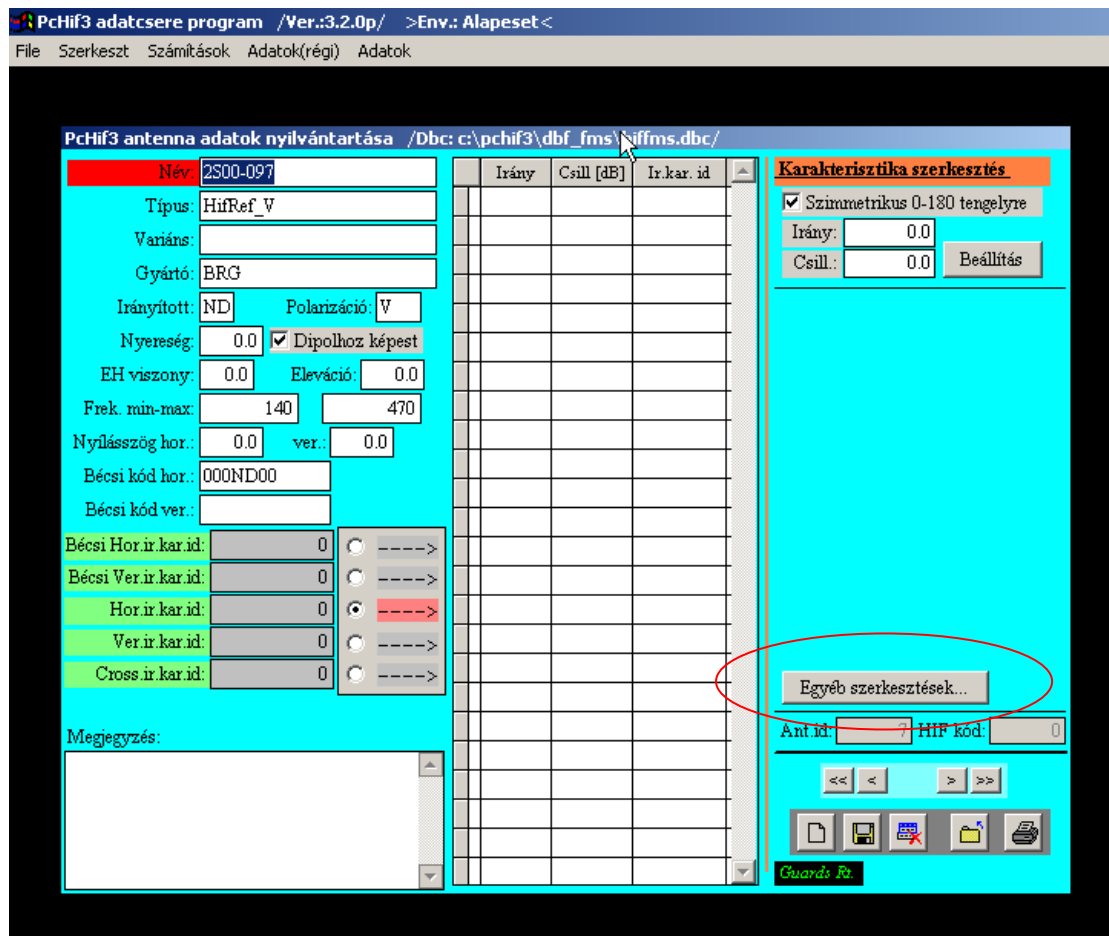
PcHif3 adatcsere program /Ver.:3.2.0p/ >Env.: Alapeset<

File Szerkeszt Számítások Adatok(régi) Adatok

PcHif3 antenna adatok nyilvántartása /Dbc: c:\pchif3\dbf_fms\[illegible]iffms.dbc/

Név: 2S00-097
Típus: HifRef_V
Variáns:
Gyártó: BRG
Irányított: ND Polarizáció: V
Nyereség: 0.0 Dipolhoz képest
EH viszony: 0.0 Eleváció: 0.0
Frek. min-max: 140 470
Nyílásszög hor.: 0.0 ver.: 0.0
Bécsi kód hor.: 000ND00
Bécsi kód ver.:
Bécsi Hor.ir.kar.id: 0 ---->
Bécsi Ver.ir.kar.id: 0 ---->
Hor.ir.kar.id: 0 ---->
Ver.ir.kar.id: 0 ---->
Cross.ir.kar.id: 0 ---->

Megjegyzés:

| Irány | Csill [dB] | Ir.kar. id |
|---|---|---|

Karakterisztika szerkesztés
Szimmetrikus 0-180 tengelyre
Irány: 0.0
Csill.: 0.0 Beállítás

Egyéb szerkesztések...

Ant.id: 7 HIF kód: 0

<< < > >>

Guards Rt.